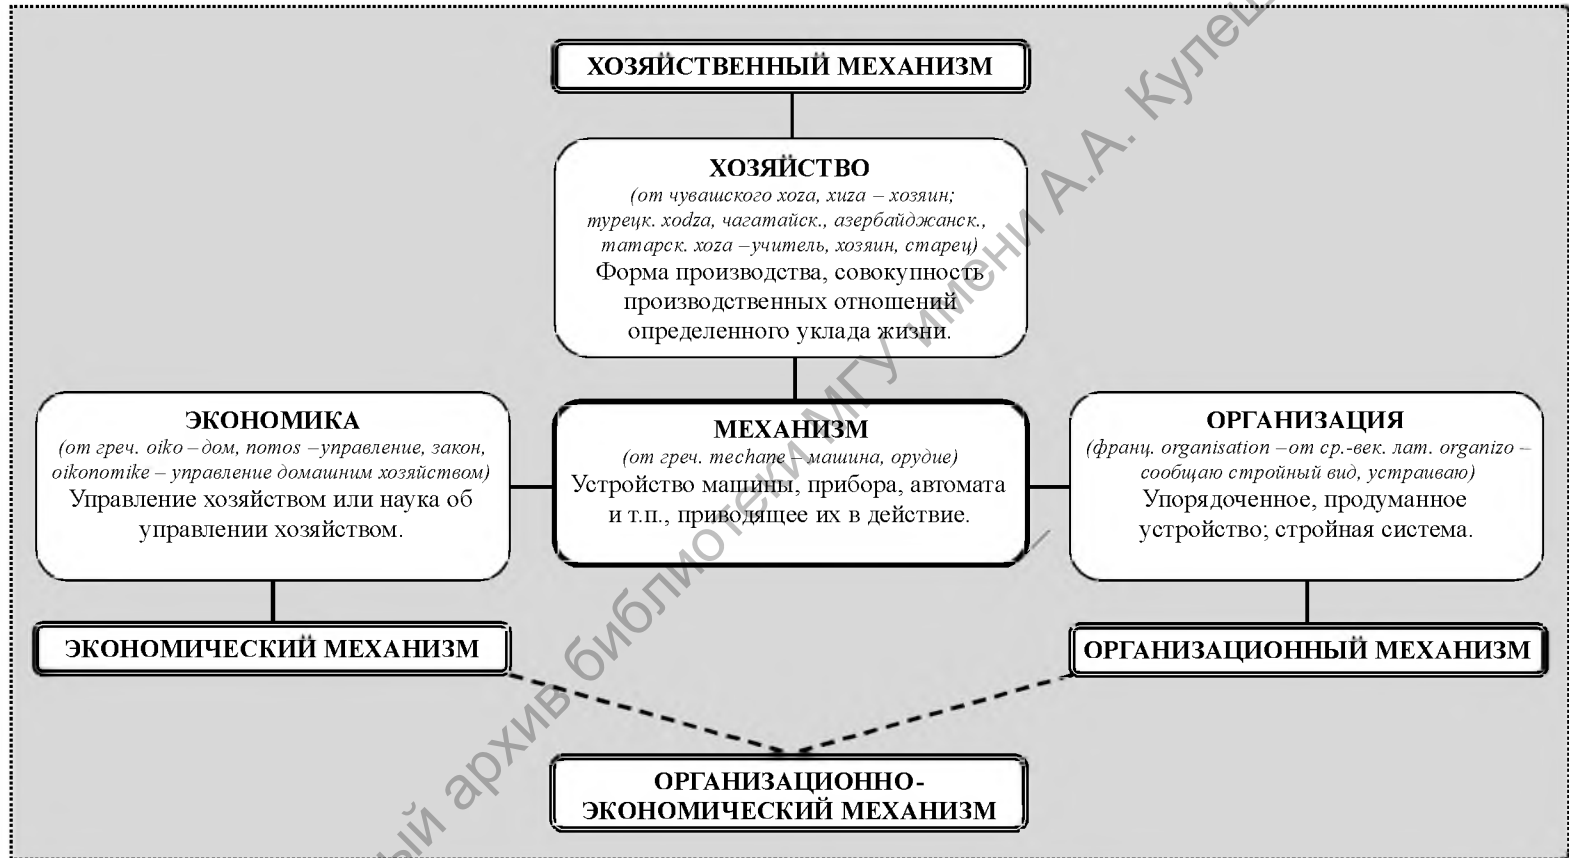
ХОЗЯЙСТВЕННЫЙ МЕХАНИЗМ

ХОЗЯЙСТВО
(от чувашского хоzа, хиzа – хозяин; турецк. хоdzа, чагатайск., азербайджанск., татарск. хоzа –учитель, хозяин, старец)
Форма производства, совокупность производственных отношений определенного уклада жизни.

ЭКОНОМИКА
(от греч. oiko – дом, nomos –управление, закон, oikonomike – управление домашним хозяйством)
Управление хозяйством или наука об управлении хозяйством.

МЕХАНИЗМ
(от греч. mechane – машина, орудие)
Устройство машины, прибора, автомата и т.п., приводящее их в действие.

ОРГАНИЗАЦИЯ
(франц. organisation –от ср.-век. лат. organizo – сообщаю стройный вид, устраиваю)
Упорядоченное, продуманное устройство; стройная система.

ЭКОНОМИЧЕСКИЙ МЕХАНИЗМ

ОРГАНИЗАЦИОННЫЙ МЕХАНИЗМ

ОРГАНИЗАЦИОННО-ЭКОНОМИЧЕСКИЙ МЕХАНИЗМ

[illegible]ый архив библиотеки МГУ имени А.А. Кулеш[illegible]